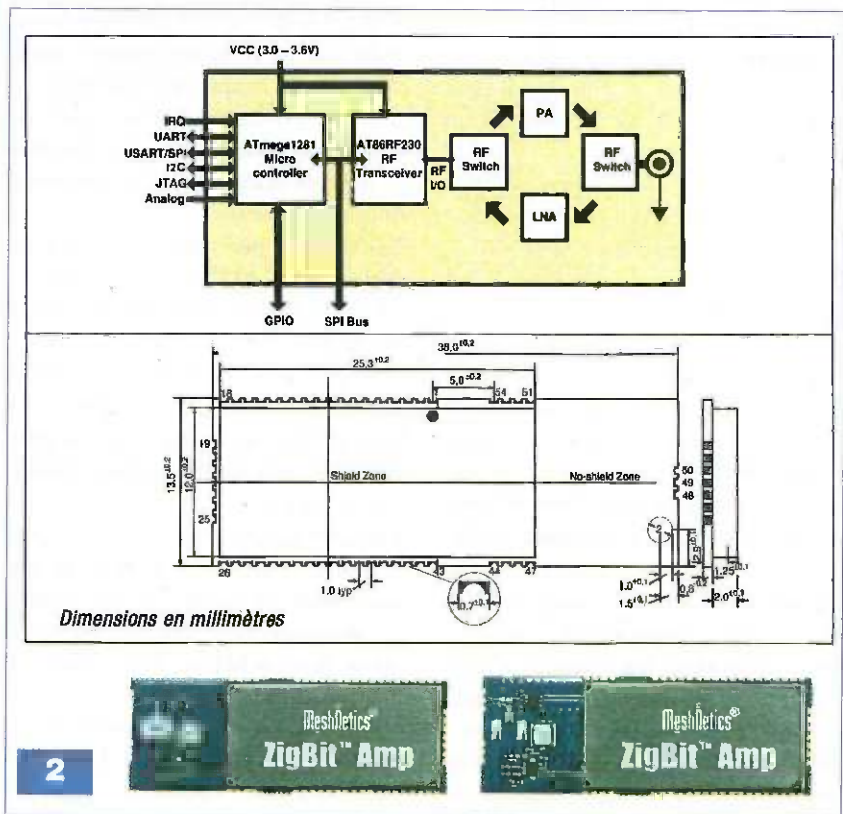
VCC (3.0 – 3.6V)

IRQ
UART
USART/SPI
I2C
JTAG
Analog

ATmega1281 Micro controller

AT86RF230 RF Transceiver

RF I/O

RF Switch

PA

RF Switch

LNA

GPIO

SPI Bus

38,0$^{\pm0,2}$

25,3$^{\pm0,2}$

5,0$^{\pm0,2}$

18

34

51

19

13,5$^{\pm0,2}$

12,0$^{\pm0,2}$

Shield Zone

No-shield Zone

50

49

48

25

26

43

47

1.0 typ

0,7$^{\pm0,1}$

2

1,0$^{\pm0,1}$

1,5$^{\pm0,1}$

0,8

2,5$^{\pm0,1}$

1,25$^{\pm0,1}$

2,0$^{\pm0,1}$

Dimensions en millimètres

2

MeshNetics® ZigBit™ Amp

MeshNetics® ZigBit™ Amp